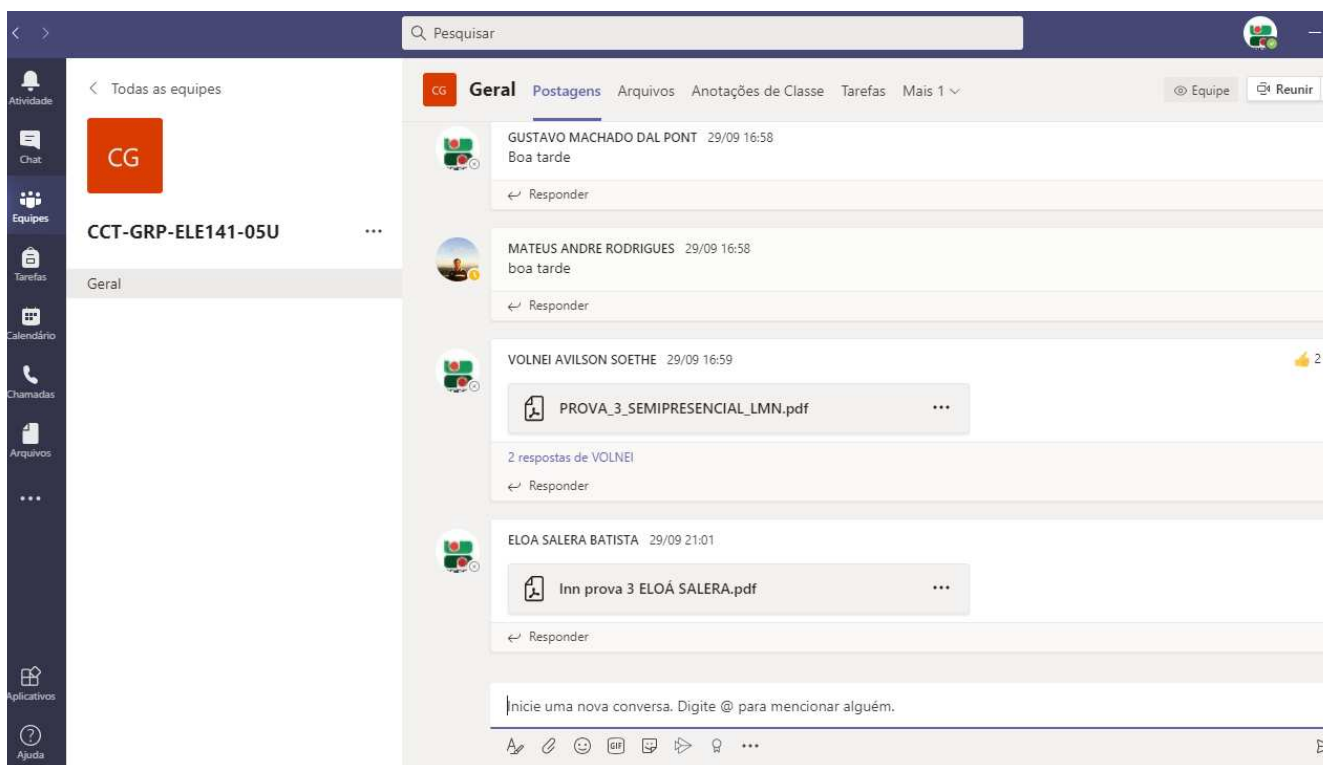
Pesquisar

Atividade
Chat
Equipes
Tarefas
Calendário
Chamadas
Arquivos
...
Aplicativos
Ajuda

< Todas as equipes

CG

CCT-GRP-ELE141-05U ...

Geral

CG Geral Postagens Arquivos Anotações de Classe Tarefas Mais 1

Equipe Reunir

GUSTAVO MACHADO DAL PONT 29/09 16:58
Boa tarde
Responder

MATEUS ANDRE RODRIGUES 29/09 16:58
boa tarde
Responder

VOLNEI AVILSON SOETHE 29/09 16:59
2
PROVA_3_SEMIPRESENCIAL_LMN.pdf ...
2 respostas de VOLNEI
Responder

ELOA SALERA BATISTA 29/09 21:01
lnn prova 3 ELOÁ SALERA.pdf ...
Responder

Inicie uma nova conversa. Digite @ para mencionar alguém.